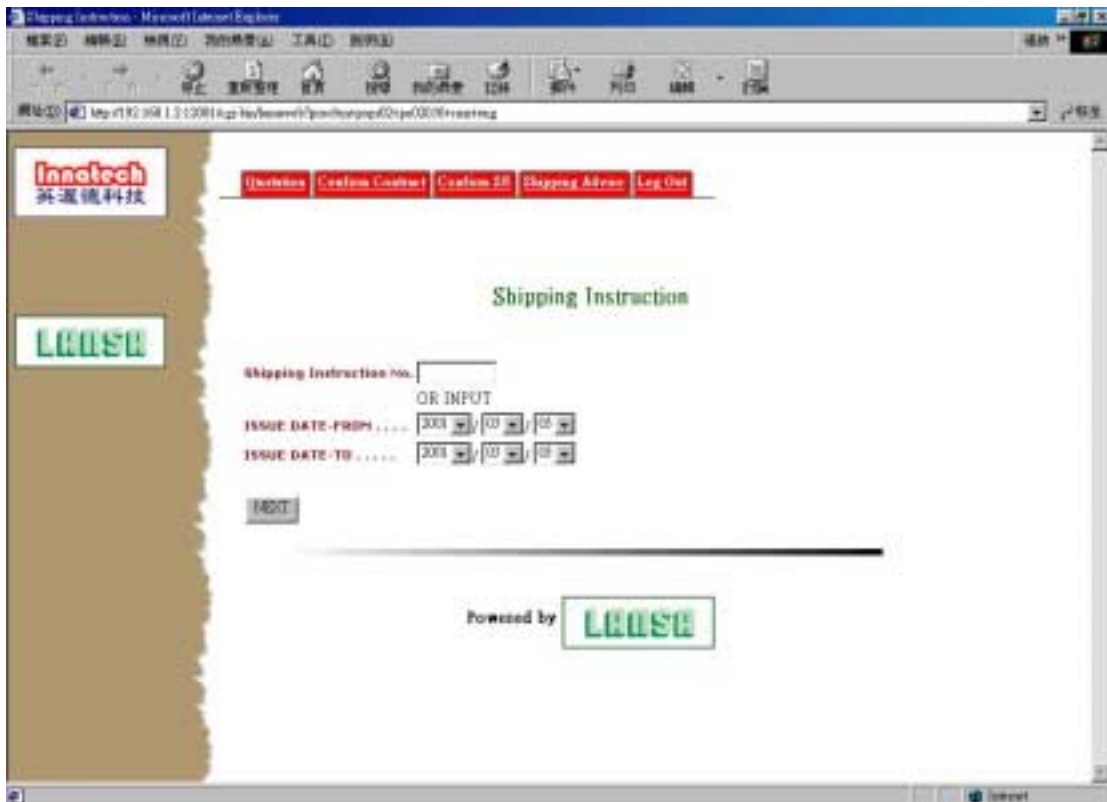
Shipping Instruction - Microsoft Internet Explorer

檔案(F) 編輯(E) 檢視(V) 我的最愛(A) 工具(T) 說明(H)

停止 重新整理 首頁 搜尋 我的最愛 記錄 郵件 列印 編輯 討論

網址(D) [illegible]

連結 »

Innotech
英逕德科技

Quotation | Confirm Contract | Confirm S/I | Shipping Advice | Log Out

LEASE

Shipping Instruction

Shipping Instruction No.

OR INPUT

ISSUE DATE-FROM ..... 2003 / 03 / 05

ISSUE DATE-TO ..... 2003 / 03 / 05

NEXT

Powered by LEASE

網際網路